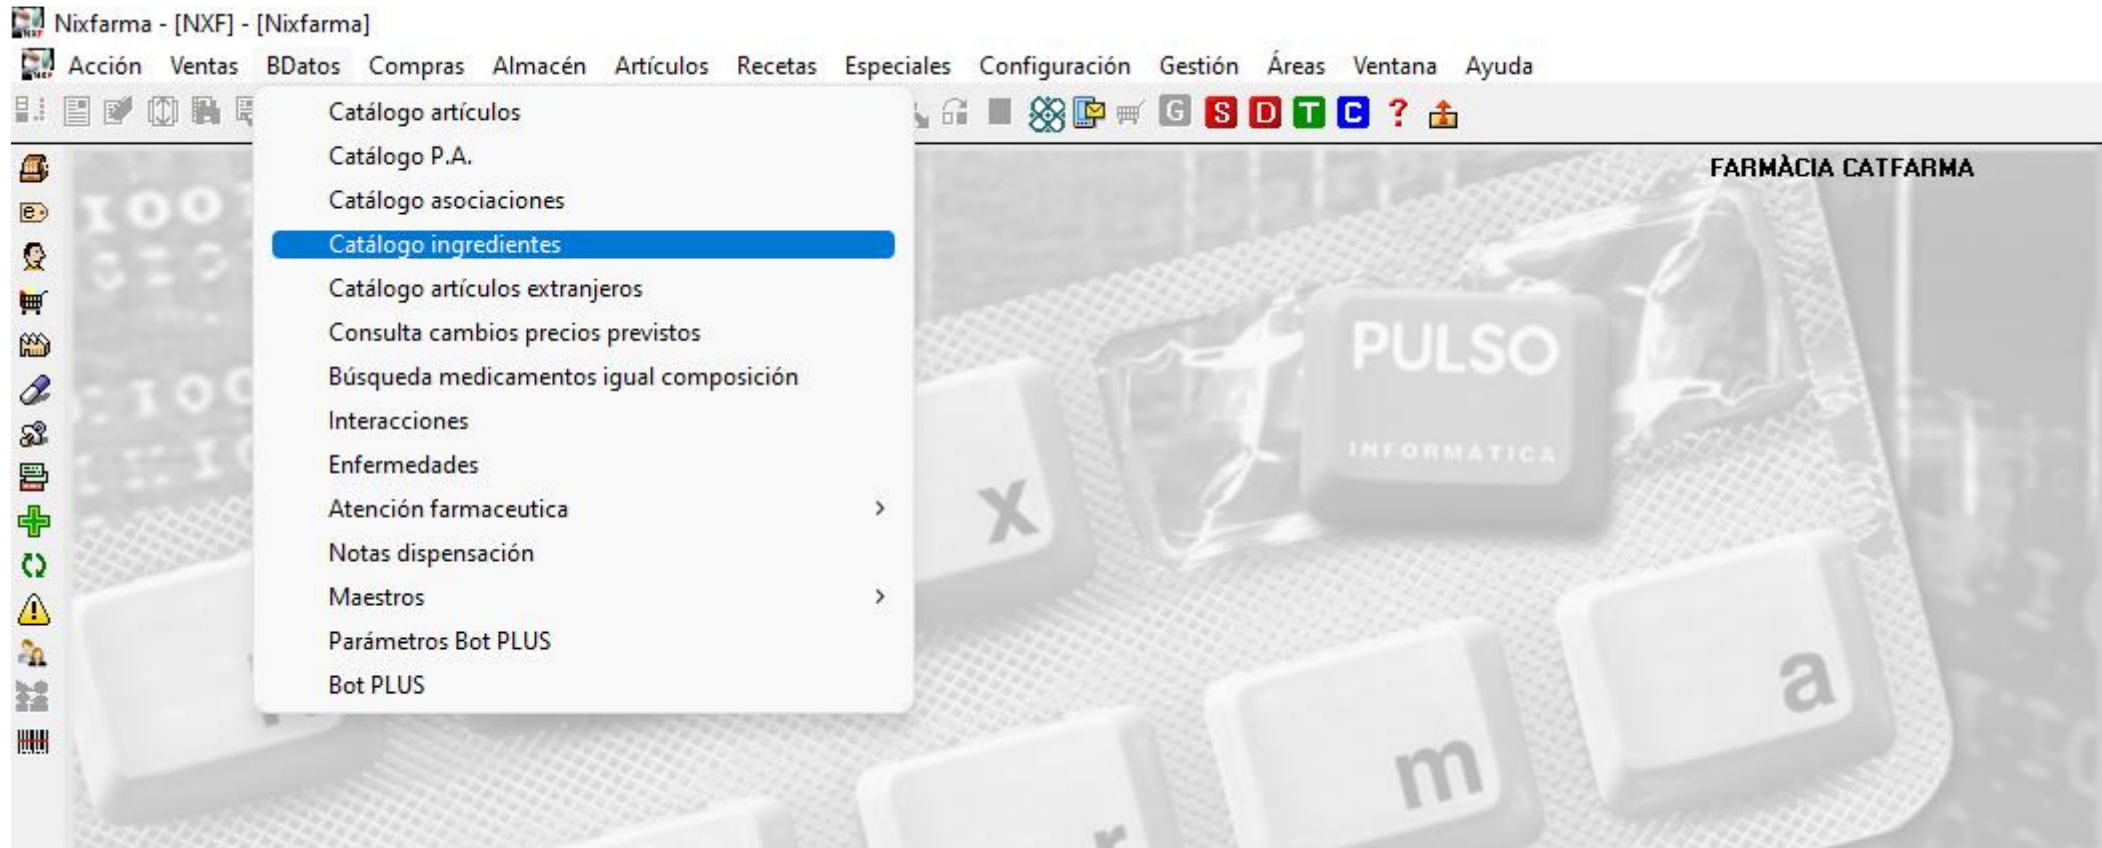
Nixfarma - [NXF] - [Nixfarma]

Acción Ventas BDatos Compras Almacén Artículos Recetas Especiales Configuración Gestión Áreas Ventana Ayuda

G S D T C ?

Catálogo artículos
Catálogo P.A.
Catálogo asociaciones
Catálogo ingredientes
Catálogo artículos extranjeros
Consulta cambios precios previstos
Búsqueda medicamentos igual composición
Interacciones
Enfermedades
Atención farmaceutica
Notas dispensación
Maestros
Parámetros Bot PLUS
Bot PLUS

FARMÀCIA CATFARMA

PULSO
INFORMATICA

x

m

a